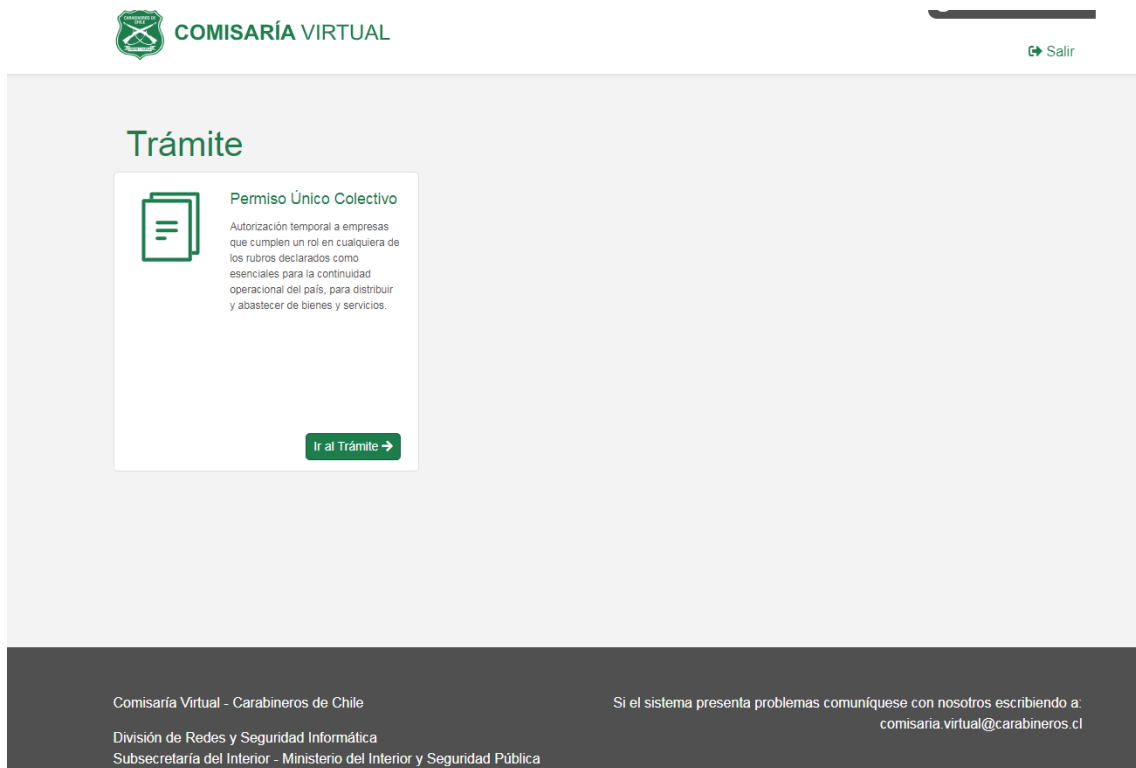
CARABINEROS DE CHILE

COMISARÍA VIRTUAL

Salir

Trámite

Permiso Único Colectivo

Autorización temporal a empresas que cumplen un rol en cualquiera de los rubros declarados como esenciales para la continuidad operacional del país, para distribuir y abastecer de bienes y servicios.

Ir al Trámite

Comisaría Virtual - Carabineros de Chile

División de Redes y Seguridad Informática
Subsecretaría del Interior - Ministerio del Interior y Seguridad Pública

Si el sistema presenta problemas comuníquese con nosotros escribiendo a:
comisaria.virtual@carabineros.cl